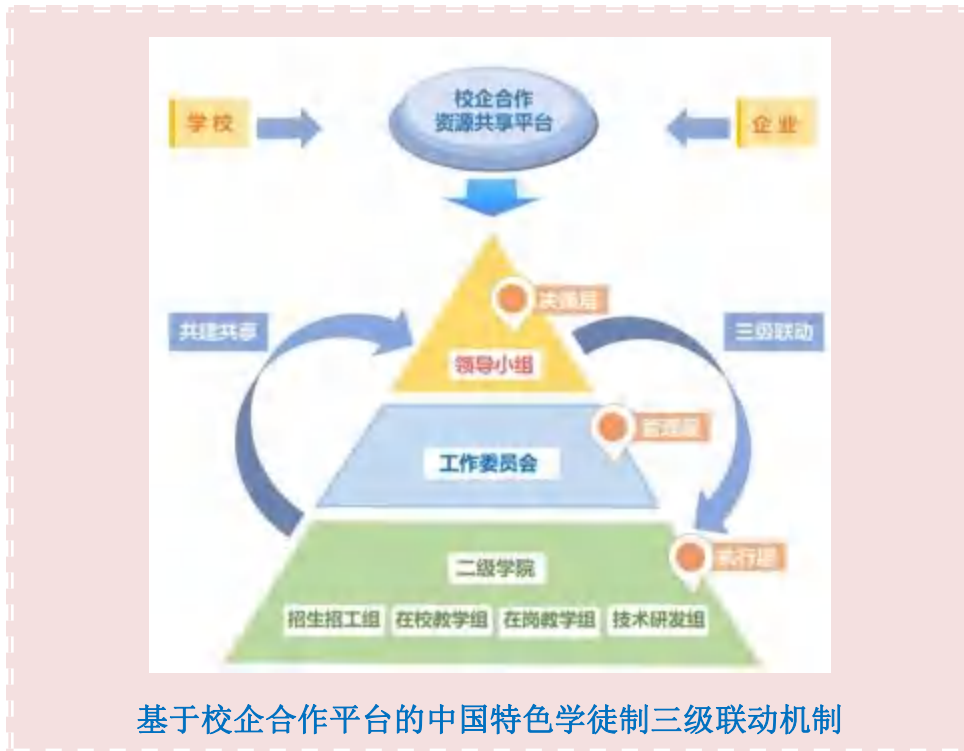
学校

校企合作
资源共享平台

企业

决策层

共建共享

三级联动

领导小组

管理层

工作委员会

执行层

二级学院

招生招工组

在校教学组

在岗教学组

技术研发组

基于校企合作平台的中国特色学徒制三级联动机制